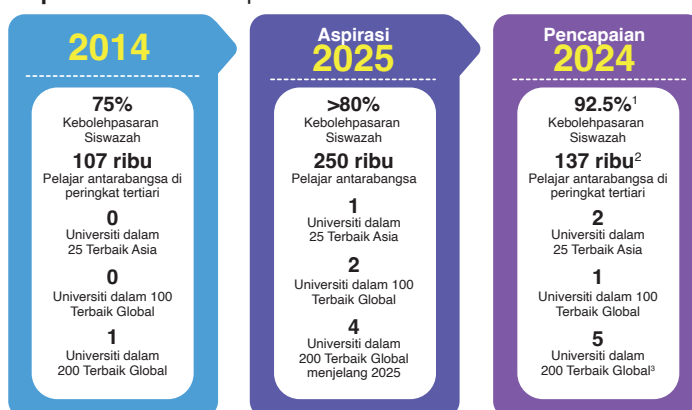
2014

75%
Kebolehpasaran Siswazah

107 ribu
Pelajar antarabangsa di peringkat tertiari

0
Universiti dalam 25 Terbaik Asia

0
Universiti dalam 100 Terbaik Global

1
Universiti dalam 200 Terbaik Global

Aspirasi
2025

>80%
Kebolehpasaran Siswazah

250 ribu
Pelajar antarabangsa

1
Universiti dalam 25 Terbaik Asia

2
Universiti dalam 100 Terbaik Global

4
Universiti dalam 200 Terbaik Global menjelang 2025

Pencapaian
2024

92.5%$^1$
Kebolehpasaran Siswazah

137 ribu$^2$
Pelajar antarabangsa di peringkat tertiari

2
Universiti dalam 25 Terbaik Asia

1
Universiti dalam 100 Terbaik Global

5
Universiti dalam 200 Terbaik Global$^3$